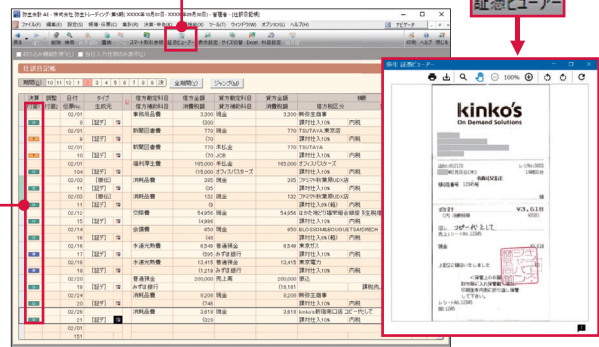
証憑ビューアー

弥生会計 AE - 株式会社 弥生トレーディング 第5期 XXXX年10月01日 - XXXX年09月30日 - 管理者 - [仕訳日記帳]

ファイル(F) 編集(E) 帳簿・伝票(B) 決算・申告(K) 設定(S) ツール(T) ウィンドウ(W) オプション(O) ヘルプ(H)

スマート取引取込 証憑ビューアー Excel 科目設定

仕訳日記帳

期間 10 11 12 1 2 3 4 5 6 7 8 9 全期間 ジャンプ

| 決算 | 日付 | タイプ | 借方勘定科目 | 借方金額 | 貸方勘定科目 | 貸方金額 | 摘要 |
|---|---|---|---|---|---|---|---|
| | 02/01 | | 事務用品費 | 3,300 | 現金 | 3,300 | 弥生広場 |
| | 02/01 | [証] | 新聞図書費 | 770 | 現金 | 770 | TSUTAYA 東京店 |
| | 02/01 | [証] | 新聞図書費 | 770 | 未払金 | 770 | TSUTAYA |
| | 02/01 | [証] | 福利厚生費 | 165,000 | 未払金 | 165,000 | オフィスパスターズ |
| | 02/01 | [振伝] | 消耗品費 | 385 | 現金 | 385 | ファミマ新宿東店 |
| | 02/01 | [振伝] | 消耗品費 | 132 | 現金 | 132 | ファミマ新宿東店 |
| | 02/12 | | 交際費 | 54,956 | 現金 | 54,956 | |
| | 02/14 | | 会議費 | 650 | 現金 | 650 | BLOSSOM |
| | 02/16 | | 水道光熱費 | 6,549 | 普通預金 | 6,549 | 東京ガス |
| | 02/16 | | 水道光熱費 | 13,415 | 普通預金 | 13,415 | 東京電力 |
| | 02/20 | | 普通預金 | 200,000 | 売上高 | 200,000 | 弥広 |
| | 02/21 | [証] | 消耗品費 | 6,200 | 現金 | 6,200 | 弥生商事 |
| | 02/29 | [証] | 消耗品費 | 3,618 | 現金 | 3,618 | kinko's新宿南口店 |

弥生 証憑ビューアー

100%

kinko's
On Demand Solutions

合計 ¥3,618

上記正に領収いたしました